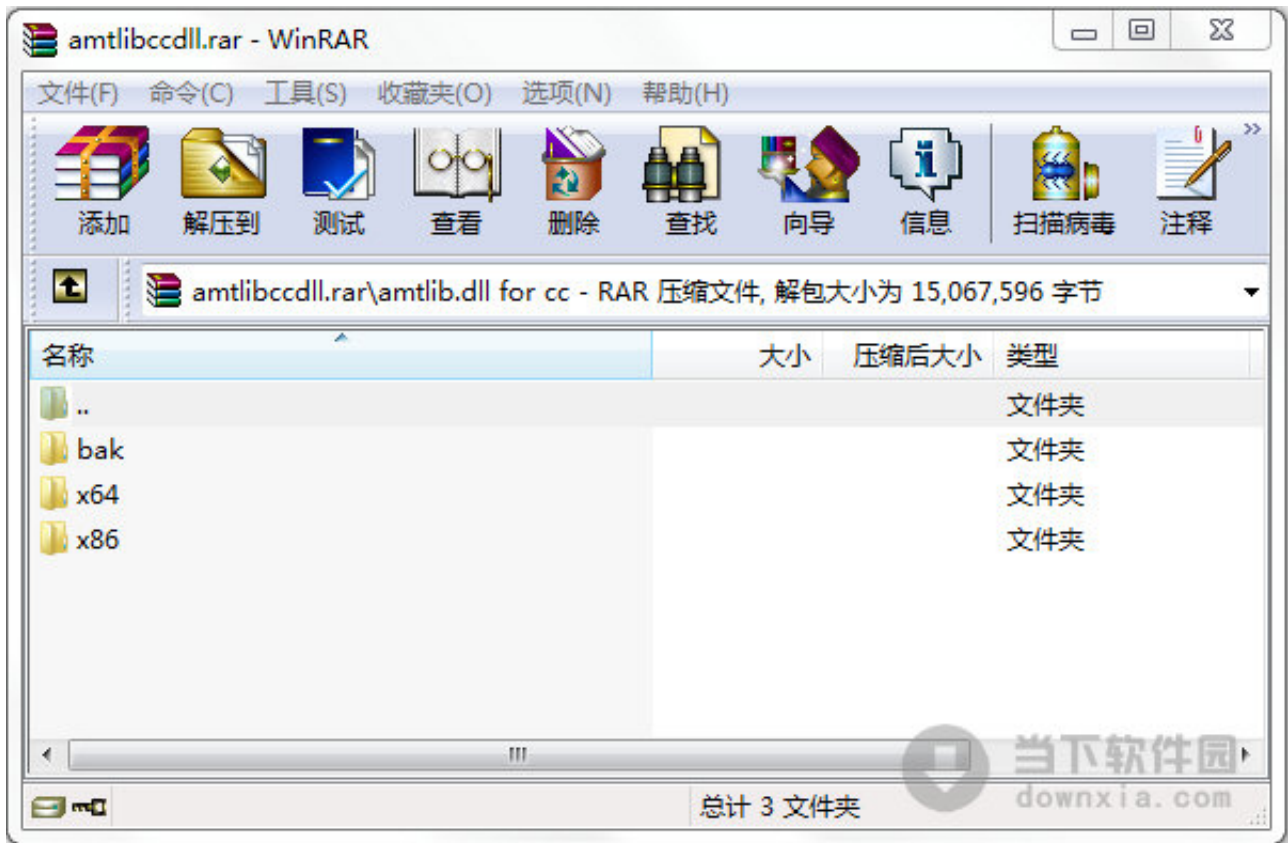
amtlibccdll.rar - WinRAR

文件(F) 命令(C) 工具(S) 收藏夹(O) 选项(N) 帮助(H)

添加 解压到 测试 查看 删除 查找 向导 信息 扫描病毒 注释

amtlibccdll.rar\amtlib.dll for cc - RAR 压缩文件, 解包大小为 15,067,596 字节

| 名称 | 大小 | 压缩后大小 | 类型 |
|---|---|---|---|
| .. | | | 文件夹 |
| bak | | | 文件夹 |
| x64 | | | 文件夹 |
| x86 | | | 文件夹 |

总计 3 文件夹

当下软件园
downxia.com